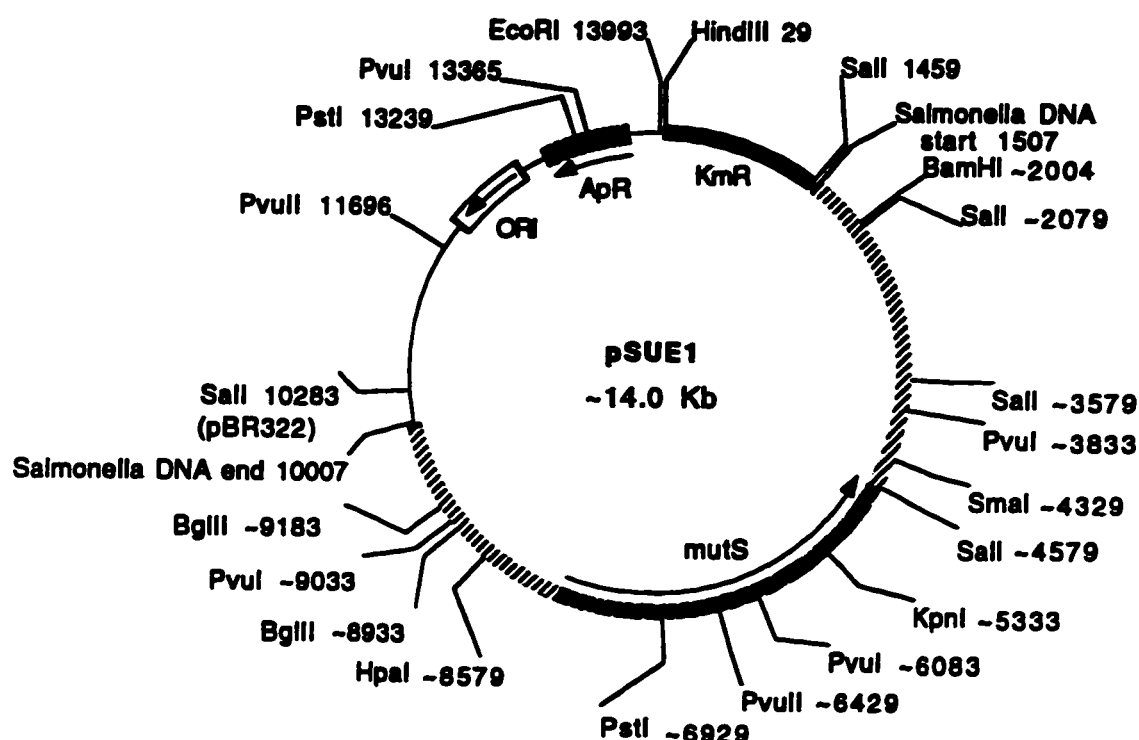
EcoRI 13993
HindIII 29
PvuI 13365
SalI 1459
PstI 13239
Salmonella DNA start 1507
ApR
KmR
BamHI ~2004
PvuII 11696
ORI
SalI ~2079
pSUE1
~14.0 Kb
SalI 10283 (pBR322)
SalI ~3579
PvuI ~3833
Salmonella DNA end 10007
SmaI ~4329
BglII ~9183
SalI ~4579
mutS
PvuI ~9033
BglII ~8933
KpnI ~5333
HpaI ~8579
PvuI ~6083
PvuII ~6429
PstI ~6929